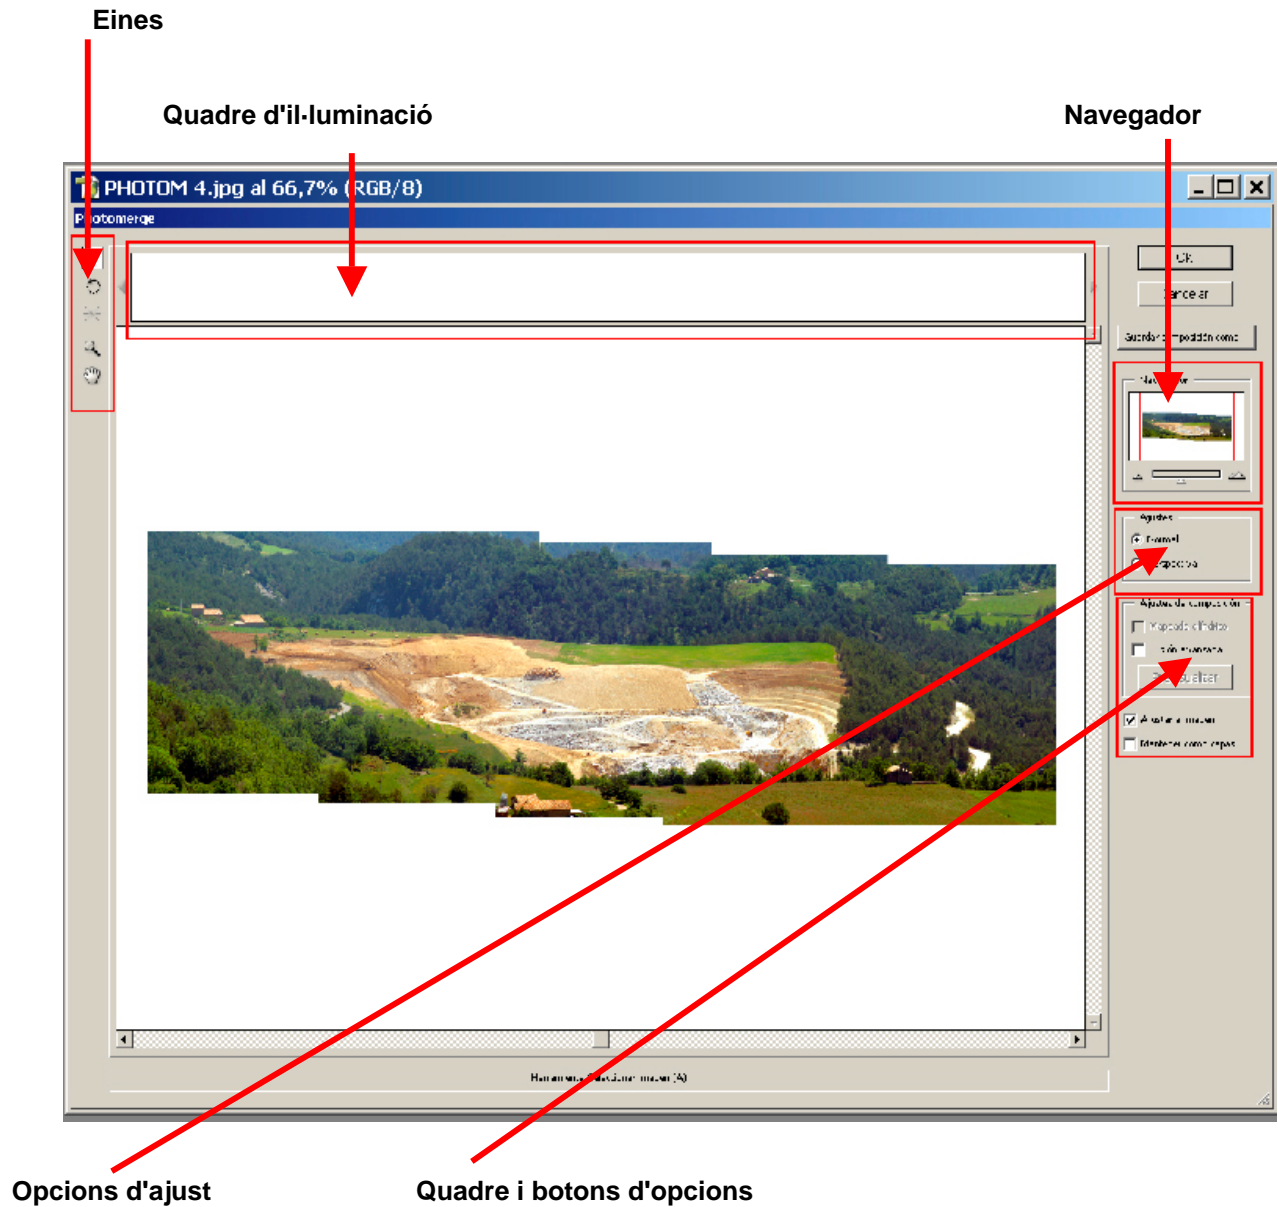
Eines

Quadre d'il·luminació

Navegador

PHOTOM 4.jpg al 66,7% (RGB/8)

Photomerge

OK

Cancelar

Guardar composición como

Navegador

Ajustes

Normal

Perspectiva

Ajustes de composición

Mapeado cilíndrico

Fusión avanzada

Previsualizar

Ajustar a imagen

Mantener como capas

Herramienta Seleccionar imagen (A)

Opcions d'ajust

Quadre i botons d'opcions